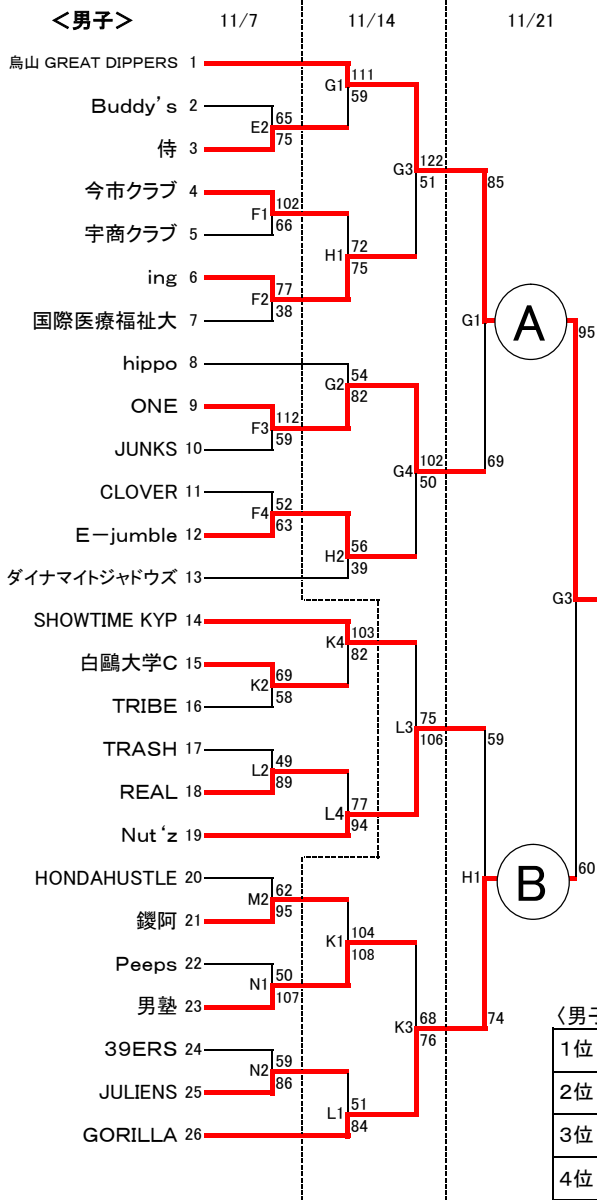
＜男子＞

11/7　11/14　11/21

烏山 GREAT DIPPERS 1
Buddy's 2
侍 3
今市クラブ 4
宇商クラブ 5
ing 6
国際医療福祉大 7
hippo 8
ONE 9
JUNKS 10
CLOVER 11
E－jumble 12
ダイナマイトジャドウズ 13
SHOWTIME KYP 14
白鷗大学C 15
TRIBE 16
TRASH 17
REAL 18
Nut'z 19
HONDAHUSTLE 20
鑁阿 21
Peeps 22
男塾 23
39ERS 24
JULIENS 25
GORILLA 26

E2 65 75
F1 102 66
F2 77 38
F3 112 59
F4 52 63
K2 69 58
L2 49 89
M2 62 95
N1 50 107
N2 59 86

G1 111 59
H1 72 75
G2 54 82
H2 56 39
K4 103 82
L4 77 94
K1 104 108
L1 51 84

G3 122 51
G4 102 50
L3 75 106
K3 68 76

G1 85 69
A
H1 59 74
B

G3 95 60

〈男子
1位
2位
3位
4位